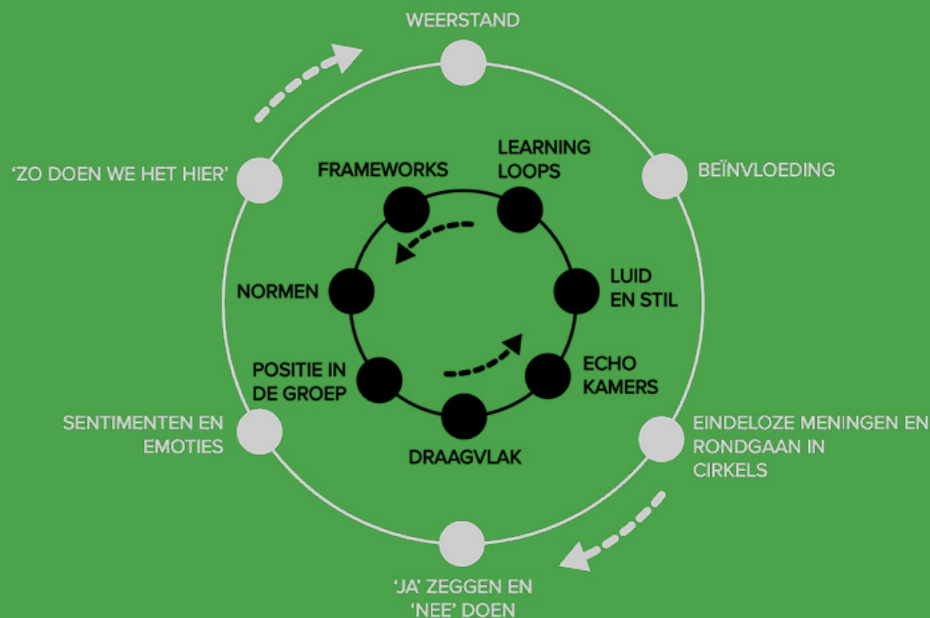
WEERSTAND

'ZO DOEN WE HET HIER'

BEÏNVLOEDING

FRAMEWORKS

LEARNING LOOPS

NORMEN

LUID EN STIL

POSITIE IN DE GROEP

ECHO KAMERS

DRAAGVLAK

SENTIMENTEN EN EMOTIES

EINDELOZE MENINGEN EN RONDGAAN IN CIRKELS

'JA' ZEGGEN EN 'NEE' DOEN